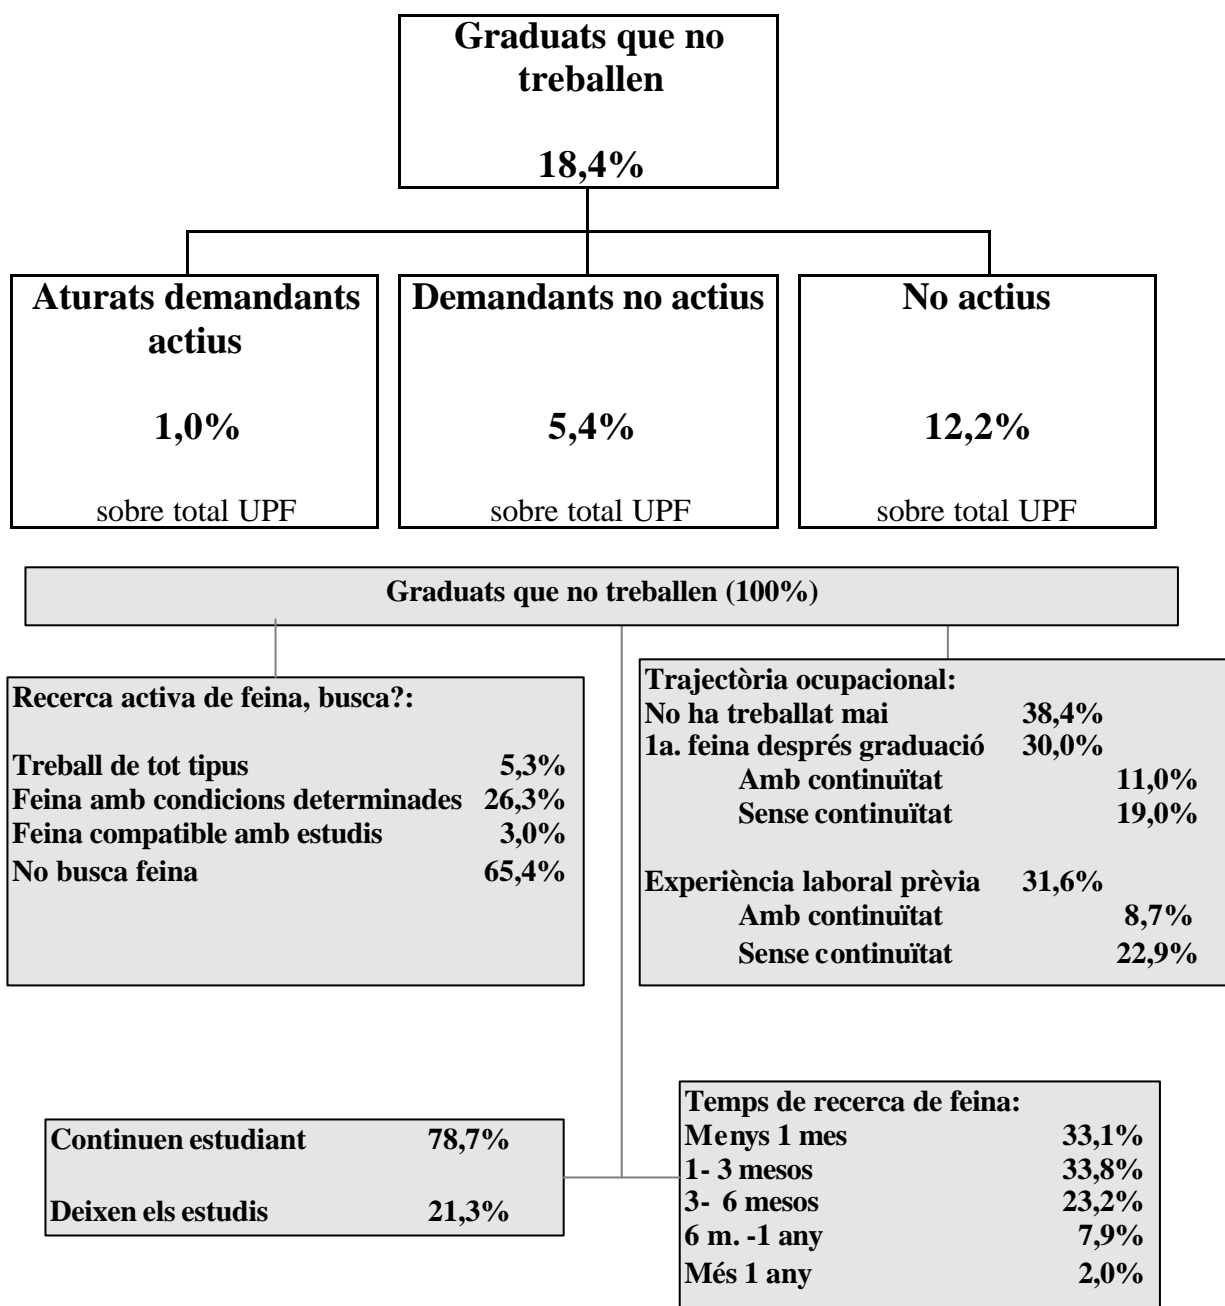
Graduats que no treballen

18,4%

Aturats demandants actius

1,0%

sobre total UPF

Demandants no actius

5,4%

sobre total UPF

No actius

12,2%

sobre total UPF

Graduats que no treballen (100%)

Recerca activa de feina, busca?:

Treball de tot tipus 5,3%
Feina amb condicions determinades 26,3%
Feina compatible amb estudis 3,0%
No busca feina 65,4%

Trajectòria ocupacional:
No ha treballat mai 38,4%
1a. feina després graduació 30,0%
Amb continuïtat 11,0%
Sense continuïtat 19,0%

Experiència laboral prèvia 31,6%
Amb continuïtat 8,7%
Sense continuïtat 22,9%

Continuen estudiant 78,7%

Deixen els estudis 21,3%

Temps de recerca de feina:
Menys 1 mes 33,1%
1- 3 mesos 33,8%
3- 6 mesos 23,2%
6 m. -1 any 7,9%
Més 1 any 2,0%